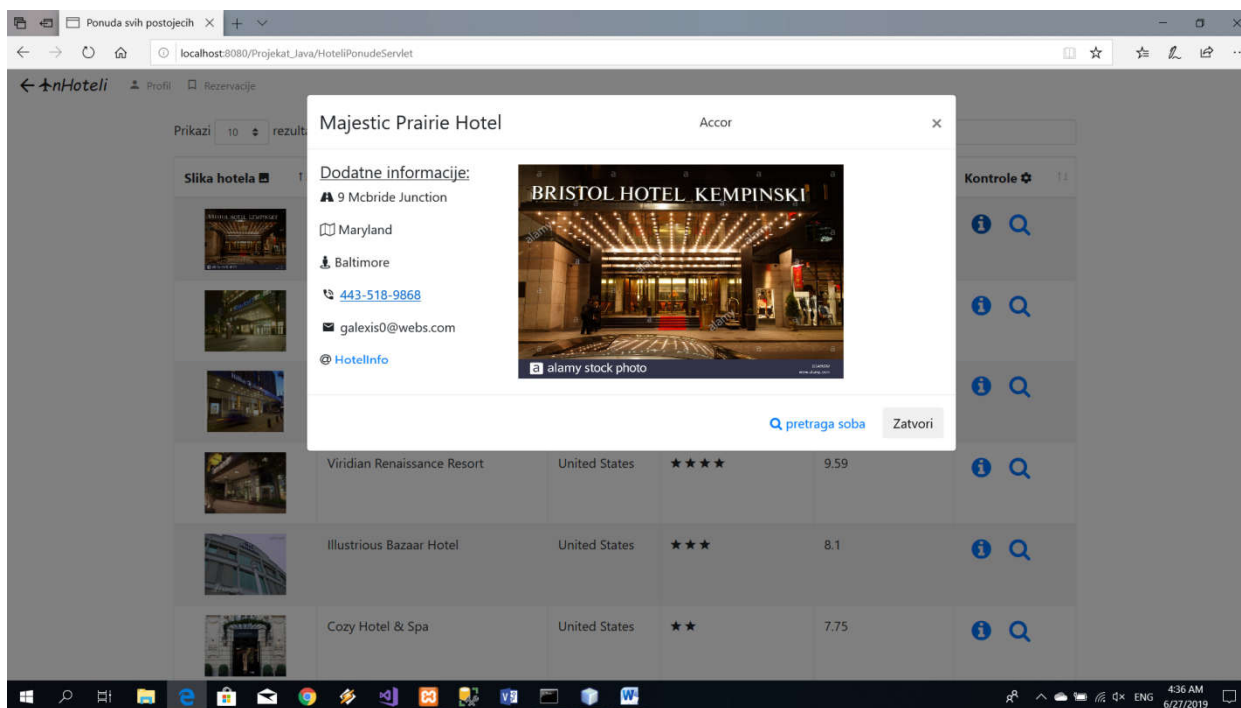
Ponuda svih postojećih ×

localhost:8080/Projekat_Java/HoteliPonudeServlet

←nHoteli  Profil  Rezervacije

Prikazi 10 rezult

Slika hotela | Kontrole

Majestic Prairie Hotel  Accor  ×

Dodatne informacije:
9 Mcbride Junction
Maryland
Baltimore
443-518-9868
galexis0@webs.com
@ HotelInfo

BRISTOL HOTEL KEMPINSKI
a alamy stock photo

pretraga soba  Zatvori

| Viridian Renaissance Resort | United States | ★★★★ | 9.59 |
|---|---|---|---|
| Illustrious Bazaar Hotel | United States | ★★★ | 8.1 |
| Cozy Hotel & Spa | United States | ★★ | 7.75 |

ENG 4:36 AM 6/27/2019